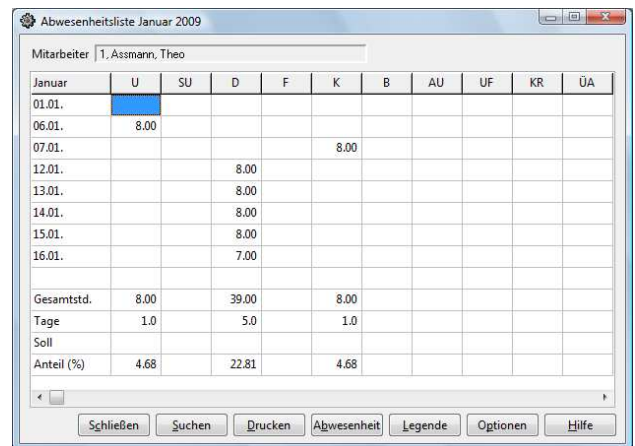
Abwesenheitsliste Januar 2009

Mitarbeiter 1, Assmann, Theo

| Januar | U | SU | D | F | K | B | AU | UF | KR | ÜA |
|---|---|---|---|---|---|---|---|---|---|---|
| 01.01. | | | | | | | | | | |
| 06.01. | 8.00 | | | | | | | | | |
| 07.01. | | | | | 8.00 | | | | | |
| 12.01. | | | 8.00 | | | | | | | |
| 13.01. | | | 8.00 | | | | | | | |
| 14.01. | | | 8.00 | | | | | | | |
| 15.01. | | | 8.00 | | | | | | | |
| 16.01. | | | 7.00 | | | | | | | |
| | | | | | | | | | | |
| Gesamtstd. | 8.00 | | 39.00 | | 8.00 | | | | | |
| Tage | 1.0 | | 5.0 | | 1.0 | | | | | |
| Soll | | | | | | | | | | |
| Anteil (%) | 4.68 | | 22.81 | | 4.68 | | | | | |

Schließen Suchen Drucken Abwesenheit Legende Optionen Hilfe